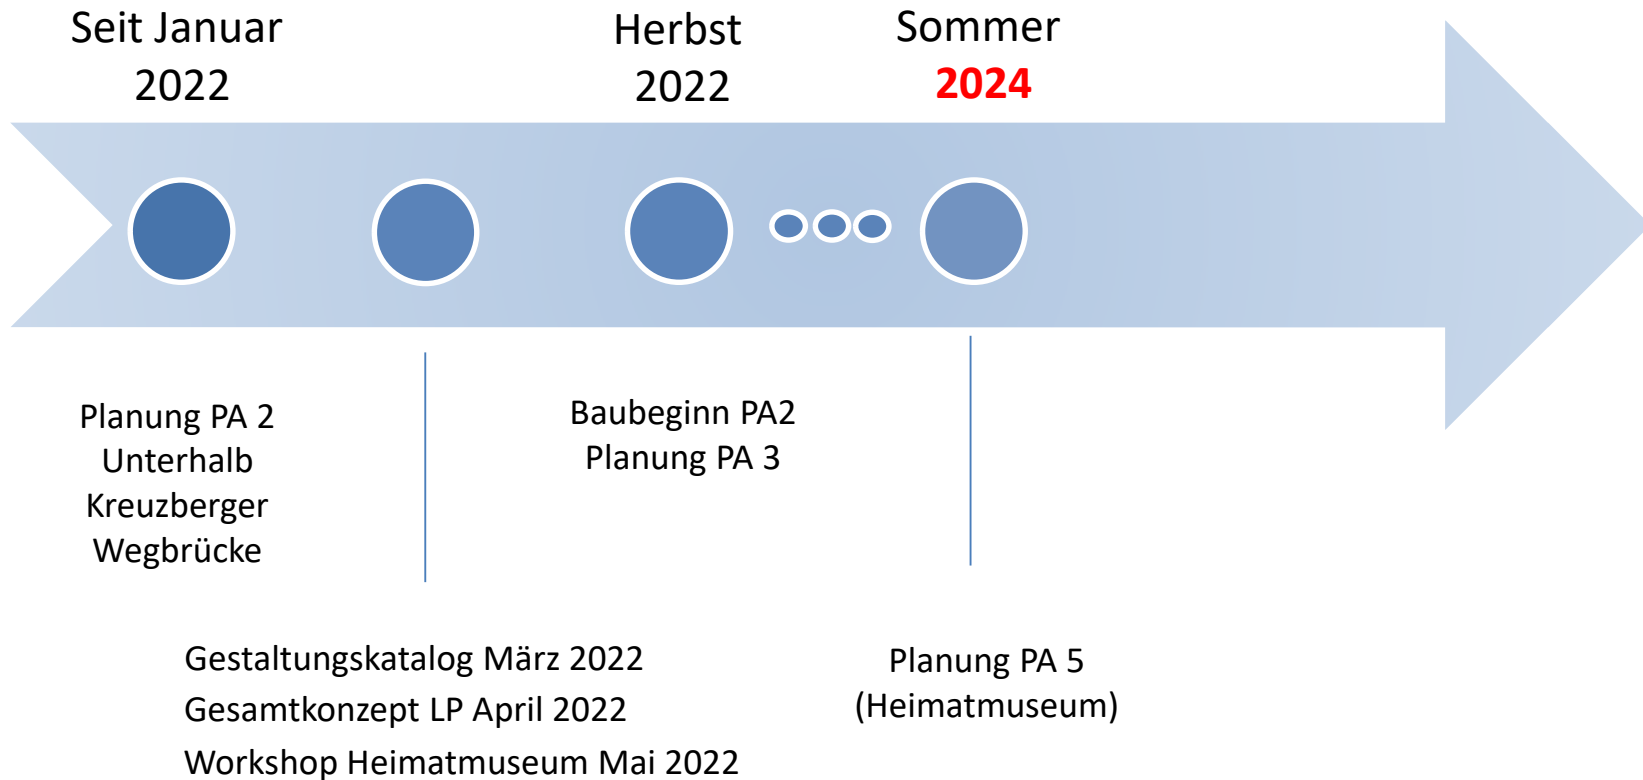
Seit Januar 2022

Herbst 2022

Sommer 2024

Planung PA 2 Unterhalb Kreuzberger Wegbrücke

Baubeginn PA2
Planung PA 3

Gestaltungskatalog März 2022
Gesamtkonzept LP April 2022
Workshop Heimatmuseum Mai 2022

Planung PA 5 (Heimatmuseum)